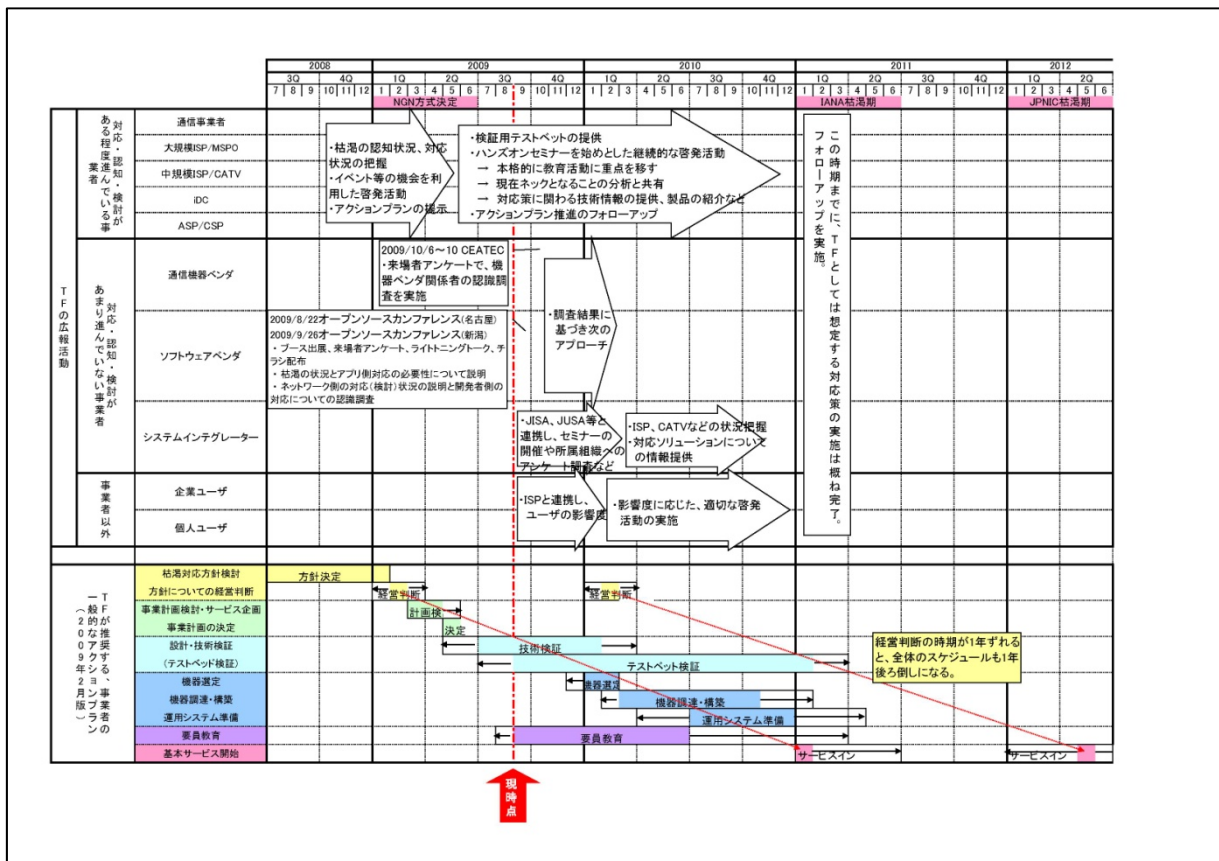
| 2008 | | 2009 | | | | 2010 | | | | 2011 | | | | 2012 | |
|---|---|---|---|---|---|---|---|---|---|---|---|---|---|---|---|
| 3Q | 4Q | 1Q | 2Q | 3Q | 4Q | 1Q | 2Q | 3Q | 4Q | 1Q | 2Q | 3Q | 4Q | 1Q | 2Q |

7 8 9 10 11 12 1 2 3 4 5 6 7 8 9 10 11 12 1 2 3 4 5 6 7 8 9 10 11 12 1 2 3 4 5 6 7 8 9 10 11 12 1 2 3 4 5 6

NGN方式決定

IANA枯渇期

JPNIC枯渇期

TFの広報活動

ある程度進んでいる事業者 対応・認知・検討が

通信事業者

大規模ISP/MSPO

中規模ISP/CATV

iDC

ASP/CSP

・枯渇の認知状況、対応状況の把握
・イベント等の機会を利用した啓発活動
・アクションプランの提示

・検証用テストベットの提供
・ハンズオンセミナーを始めとした継続的な啓発活動
→ 本格的に教育活動に重点を移す
→ 現在ネックとなることの分析と共有
→ 対応策に関わる技術情報の提供、製品の紹介など
・アクションプラン推進のフォローアップ

この時期までに、TFとしては想定する対応策の実施は概ね完了。フォローアップを実施。

あまり進んでいない事業者 対応・認知・検討が

通信機器ベンダ

ソフトウェアベンダ

システムインテグレーター

2009/10/6～10 CEATEC
・来場者アンケートで、機器ベンダ関係者の認識調査を実施

2009/8/22オープンソースカンファレンス(名古屋)
2009/9/26オープンソースカンファレンス(新潟)
・ブース出展、来場者アンケート、ライトニングトーク、チラシ配布
・枯渇の状況とアプリ側対応の必要性について説明
・ネットワーク側の対応(検討)状況の説明と開発者側の対応についての認識調査

・調査結果に基づき次のアプローチ

・JISA、JUSA等と連携し、セミナーの開催や所属組織へのアンケート調査など

・ISP、CATVなどの状況把握
・対応ソリューションについての情報提供

事業者以外

企業ユーザ

個人ユーザ

・ISPと連携し、ユーザの影響度

・影響度に応じた、適切な啓発活動の実施

TFが推奨する、事業者の一般的なアクションプラン(2009年2月版)

枯渇対応方針検討
方針決定

方針についての経営判断
経営判断
経営判断

事業計画検討・サービス企画
計画検

事業計画の決定
決定

設計・技術検証
技術検証

(テストベッド検証)
テストベット検証

機器選定
機器選定

機器調達・構築
機器調達・構築

運用システム準備
運用システム準備

要員教育
要員教育

基本サービス開始
サービスイン
サービスイン

経営判断の時期が1年ずれると、全体のスケジュールも1年後ろ倒しになる。

現時点